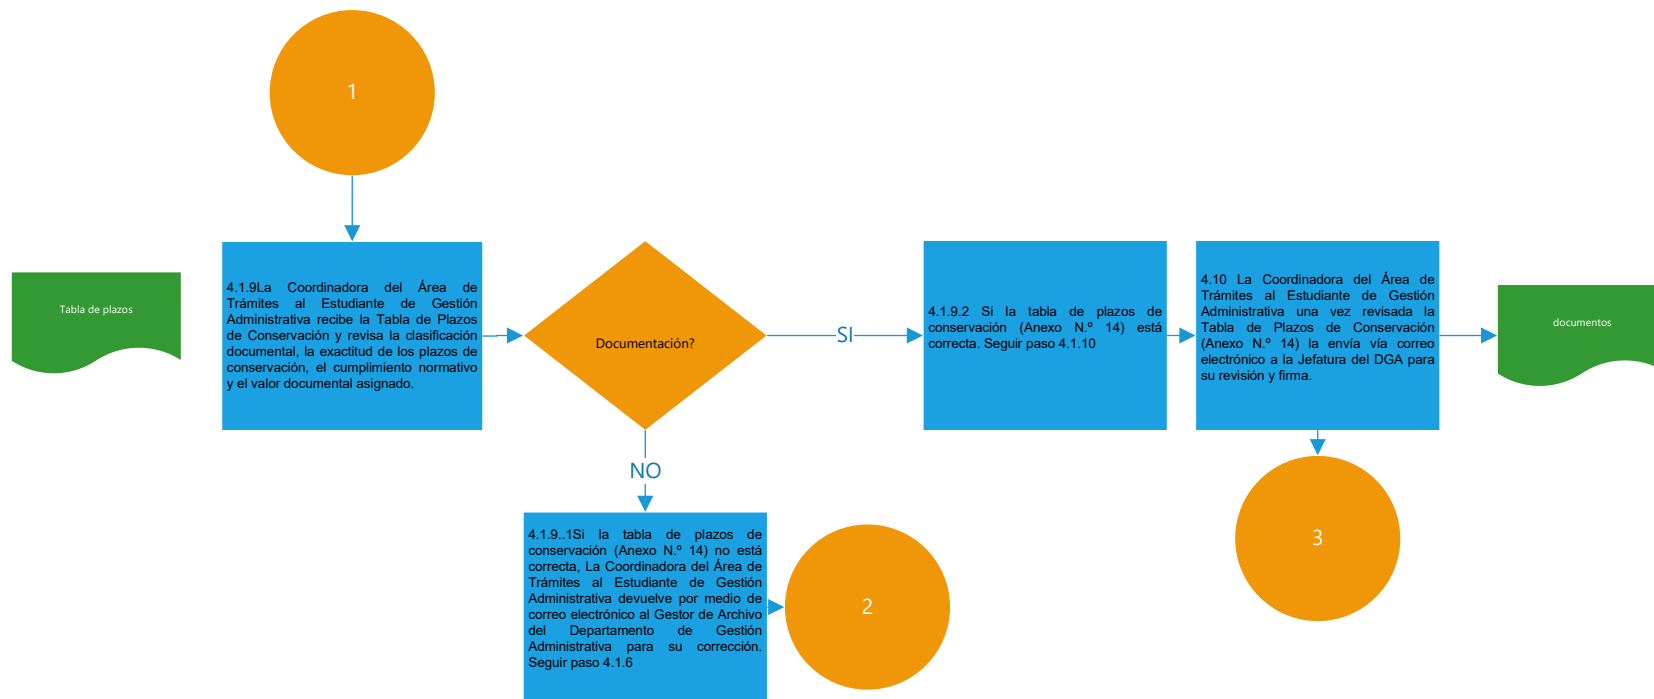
1

Tabla de plazos

4.1.9La Coordinadora del Área de Trámites al Estudiante de Gestión Administrativa recibe la Tabla de Plazos de Conservación y revisa la clasificación documental, la exactitud de los plazos de conservación, el cumplimiento normativo y el valor documental asignado.

Documentación?

SI

4.1.9.2 Si la tabla de plazos de conservación (Anexo N.º 14) está correcta. Seguir paso 4.1.10

4.10 La Coordinadora del Área de Trámites al Estudiante de Gestión Administrativa una vez revisada la Tabla de Plazos de Conservación (Anexo N.º 14) la envía vía correo electrónico a la Jefatura del DGA para su revisión y firma.

documentos

NO

4.1.9..1Si la tabla de plazos de conservación (Anexo N.º 14) no está correcta, La Coordinadora del Área de Trámites al Estudiante de Gestión Administrativa devuelve por medio de correo electrónico al Gestor de Archivo del Departamento de Gestión Administrativa para su corrección. Seguir paso 4.1.6

2

3